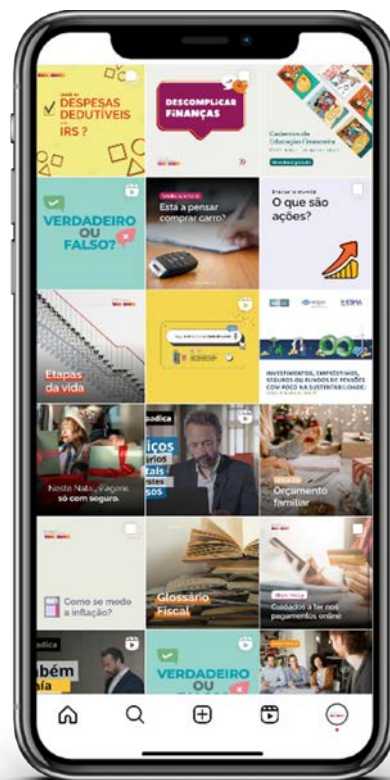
DESPESAS DEDUTÍVEIS IRS ?

DESCOMPLICAR FINANÇAS

Cadernos de Educação Financeira

VERDADEIRO OU FALSO?

Está a pensar comprar carro?

O que são ações?

Etapas da vida

INVESTIMENTOS, EMPRÉSTIMOS, SEGUROS OU FUNDOS DE PENSÕES COM FOCO NA SUSTENTABILIDADE

Neste Natal, viagens só com seguro.

Orçamento familiar

Como se mede a inflação?

Glossário Fiscal

Cuidados a ter nos pagamentos online

bém

VERDADEIRO OU